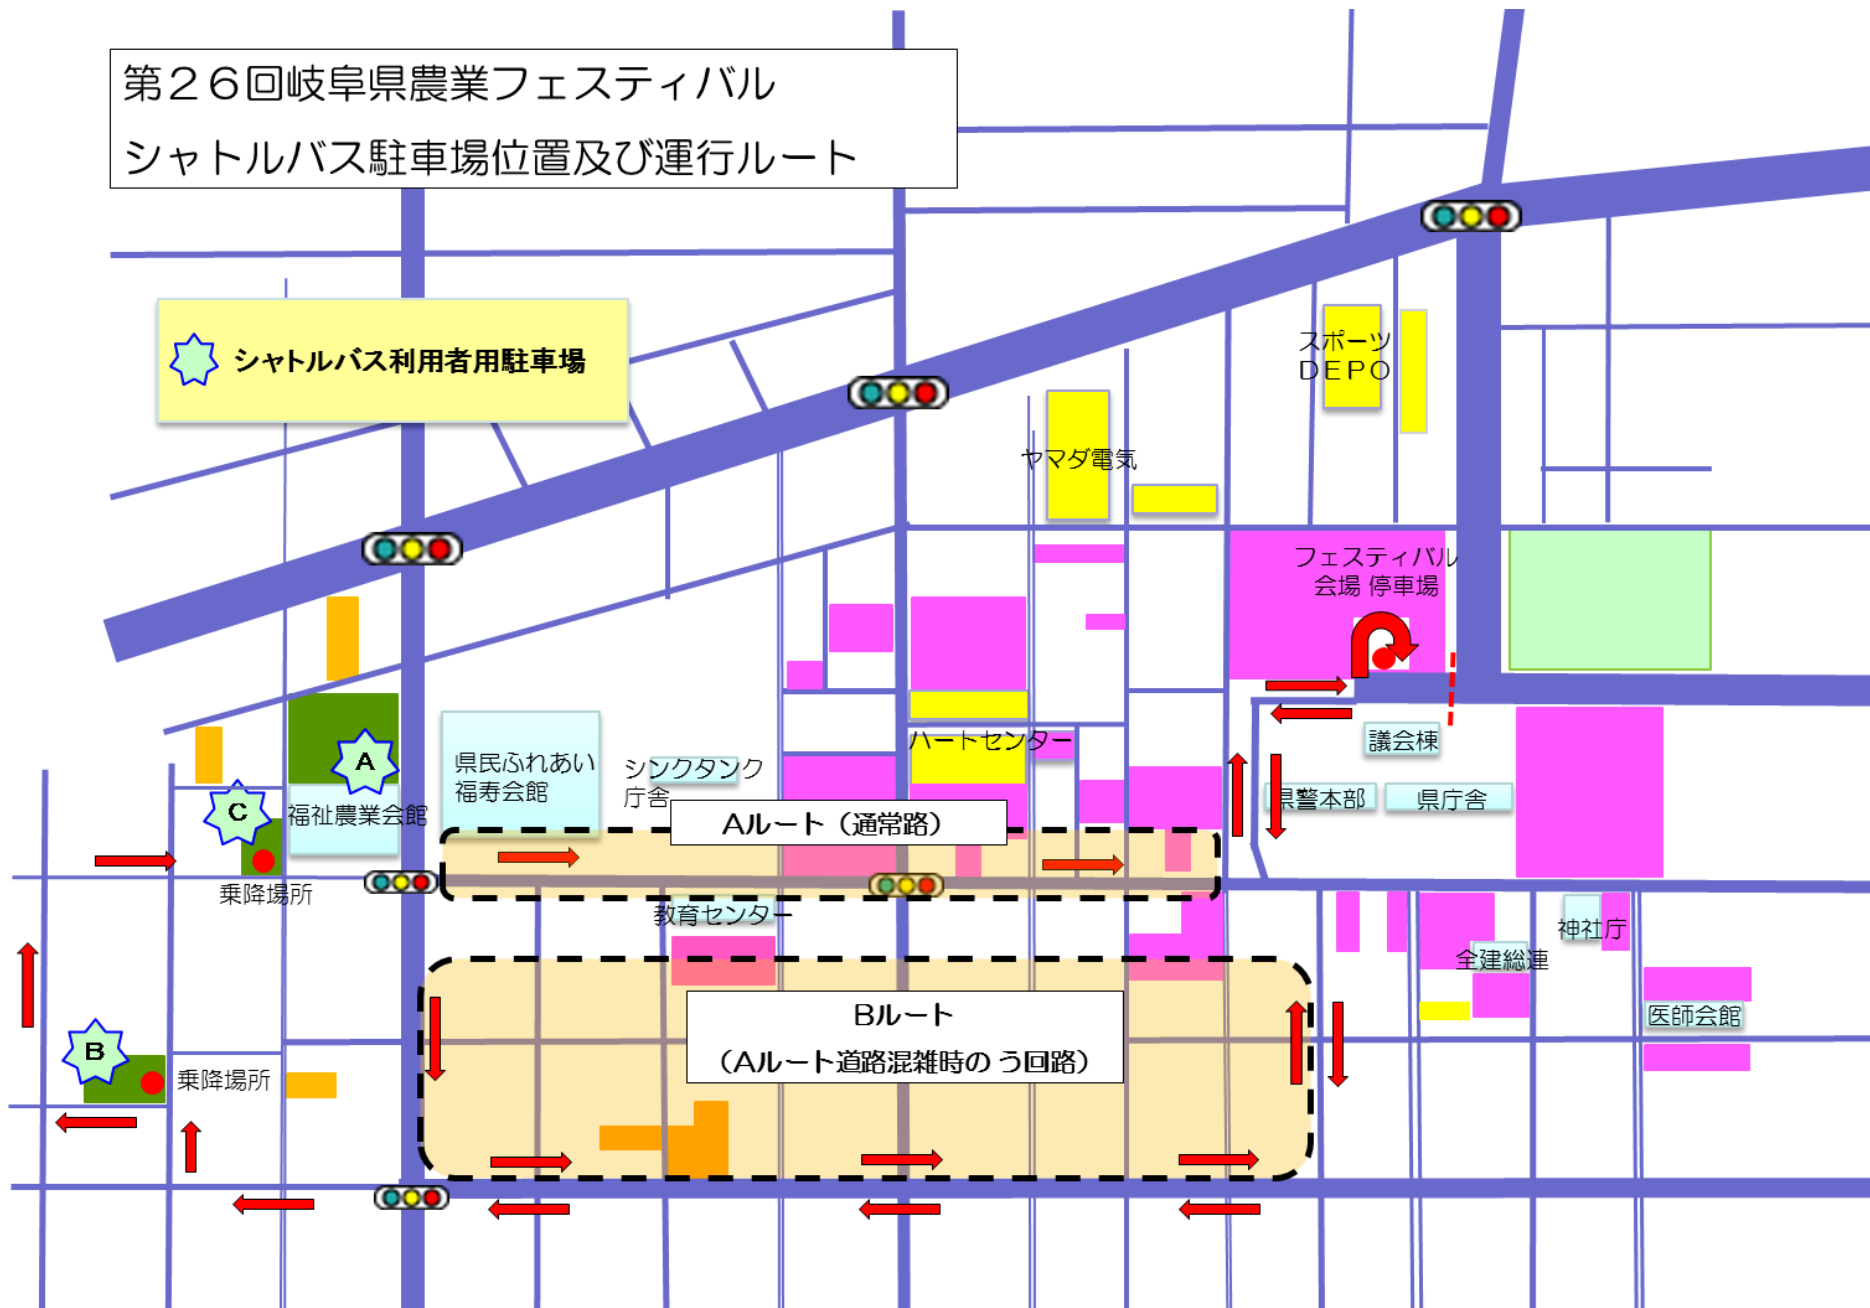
第26回岐阜県農業フェスティバル
シャトルバス駐車場位置及び運行ルート

シャトルバス利用者用駐車場

スポーツDEPO

ヤマダ電気

フェスティバル会場 停車場

A

C

福祉農業会館

県民ふれあい福寿会館

シンクタンク庁舎

ハートセンター

議会棟

県警本部

県庁舎

Aルート（通常路）

乗降場所

教育センター

神社庁

全建総連

医師会館

B

乗降場所

Bルート
（Aルート道路混雑時の う回路）